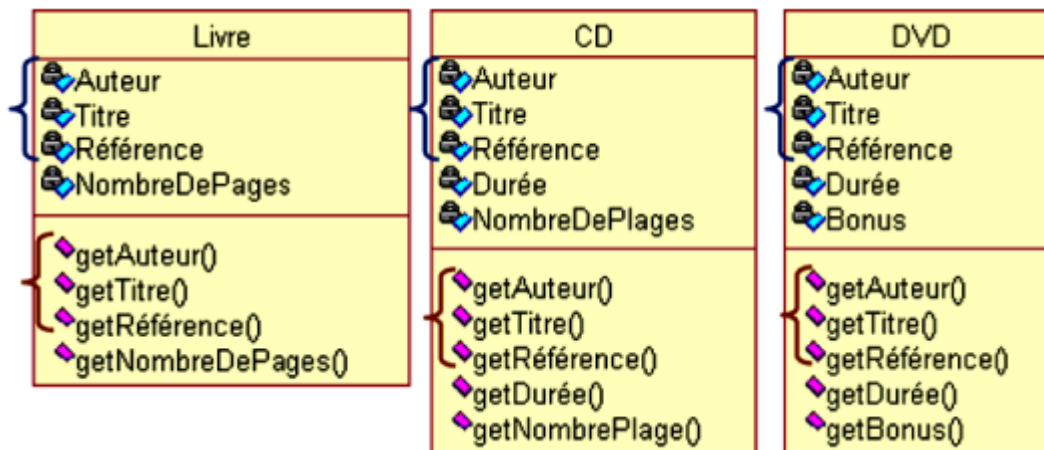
| Livre |
|---|
| Auteur<br>Titre<br>Référence<br>NombreDePages |
| getAuteur()<br>getTitre()<br>getRéférence()<br>getNombreDePages() |

| CD |
|---|
| Auteur<br>Titre<br>Référence<br>Durée<br>NombreDePlages |
| getAuteur()<br>getTitre()<br>getRéférence()<br>getDurée()<br>getNombrePlage() |

| DVD |
|---|
| Auteur<br>Titre<br>Référence<br>Durée<br>Bonus |
| getAuteur()<br>getTitre()<br>getRéférence()<br>getDurée()<br>getBonus() |